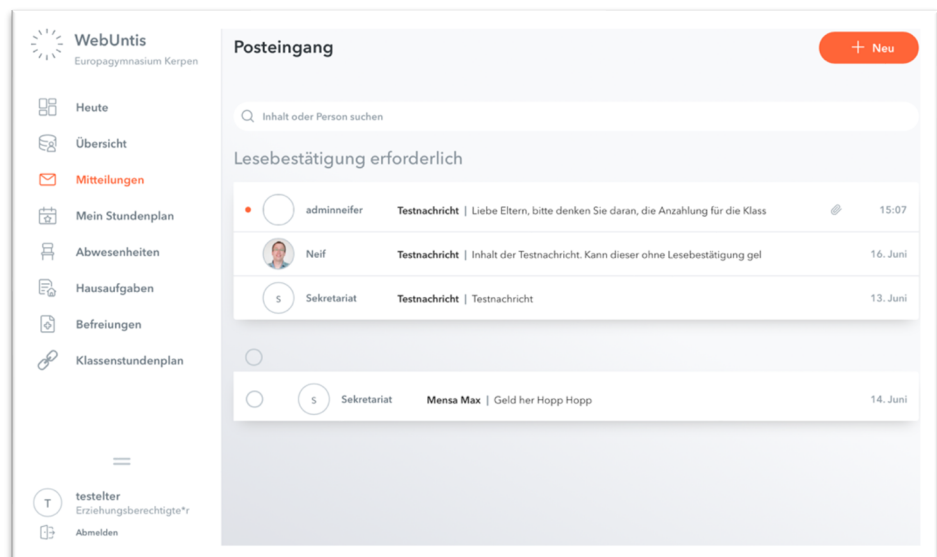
WebUntis
Europagymnasium Kerpen

Heute
Übersicht
Mitteilungen
Mein Stundenplan
Abwesenheiten
Hausaufgaben
Befreiungen
Klassenstundenplan

T testelter
Erziehungsberechtigte*r
Abmelden

Posteingang

+ Neu

Inhalt oder Person suchen

Lesebestätigung erforderlich

adminneifer **Testnachricht** | Liebe Eltern, bitte denken Sie daran, die Anzahlung für die Klass 15:07

Neif **Testnachricht** | Inhalt der Testnachricht. Kann dieser ohne Lesebestätigung gel 16. Juni

S Sekretariat **Testnachricht** | Testnachricht 13. Juni

S Sekretariat **Mensa Max** | Geld her Hopp Hopp 14. Juni